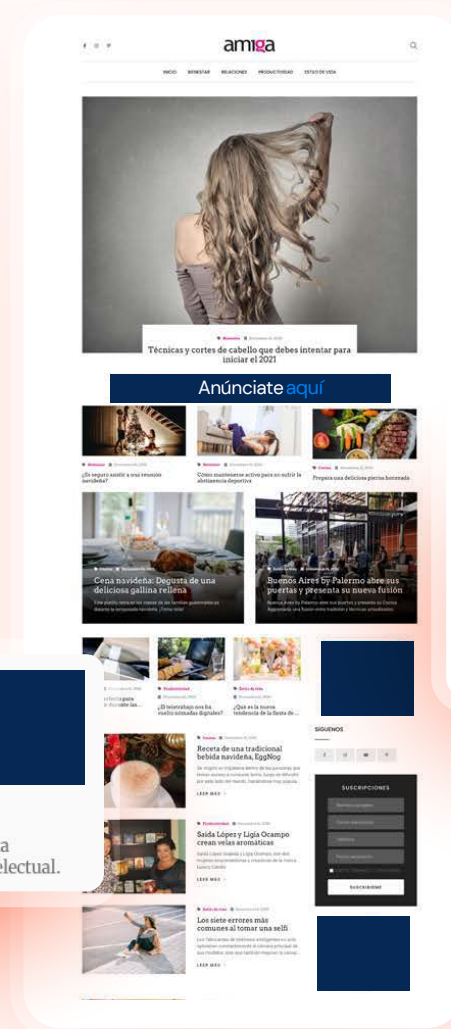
amiga

INICIO BIENESTAR RELACIONES PRODUCTIVIDAD ESTILO DE VIDA

Técnicas y cortes de cabello que debes intentar para iniciar el 2021

Anúnciate aquí

¿Es seguro asistir a una reunión navideña?

Cómo mantenerse activo para no sufrir la abstinencia deportiva

Prepara una deliciosa pierna horneada

Cena navideña: Degusta de una deliciosa gallina rellena

Buenos Aires by Palermo abre sus puertas y presenta su nueva fusión

Productividad

Estilo de vida

¿El teletrabajo nos ha vuelto nómadas digitales?

¿Qué es la nueva tendencia de la fiesta de...

SÍGUENOS

Receta de una tradicional bebida navideña, EggNog

LEER MÁS

Saida López y Ligia Ocampo crean velas aromáticas

LEER MÁS

Los siete errores más comunes al tomar una selfi

LEER MÁS

SUSCRIPCIONES

SUSCRIBIRME

a
electual.